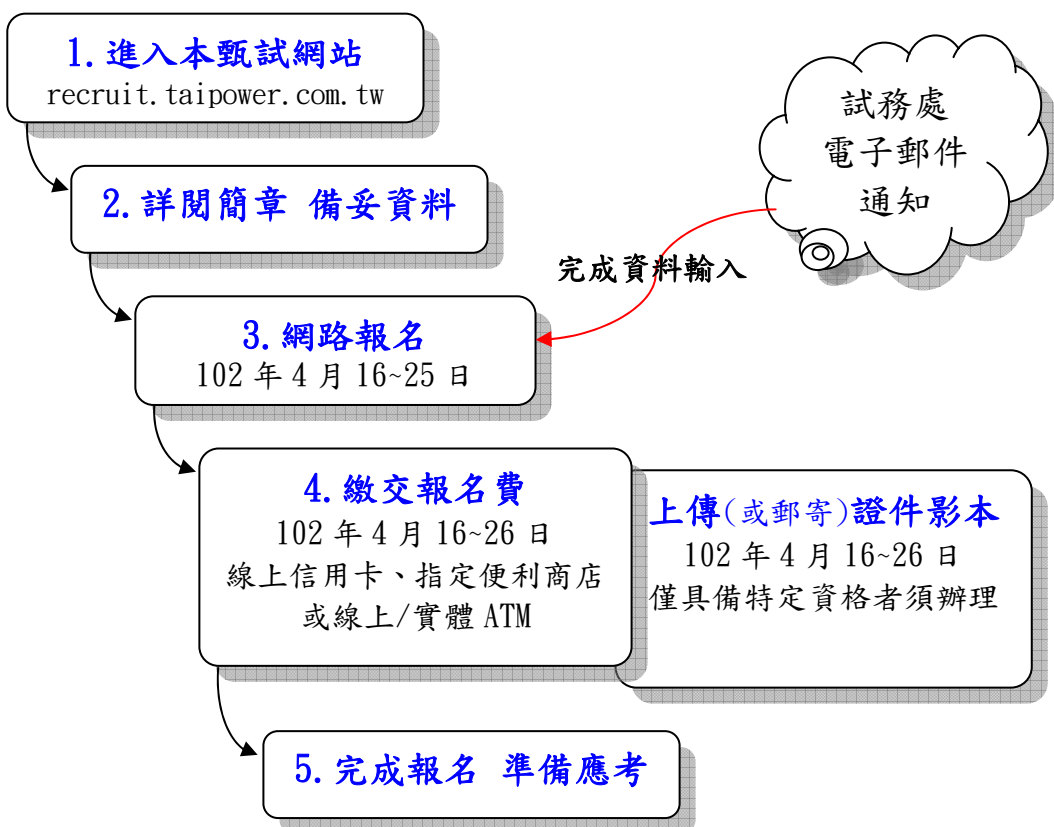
1.進入本甄試網站
recruit.taipower.com.tw

試務處
電子郵件
通知

2.詳閱簡章 備妥資料

完成資料輸入

3.網路報名
102 年 4 月 16~25 日

4.繳交報名費
102 年 4 月 16~26 日
線上信用卡、指定便利商店
或線上/實體 ATM

上傳(或郵寄)證件影本
102 年 4 月 16~26 日
僅具備特定資格者須辦理

5.完成報名 準備應考